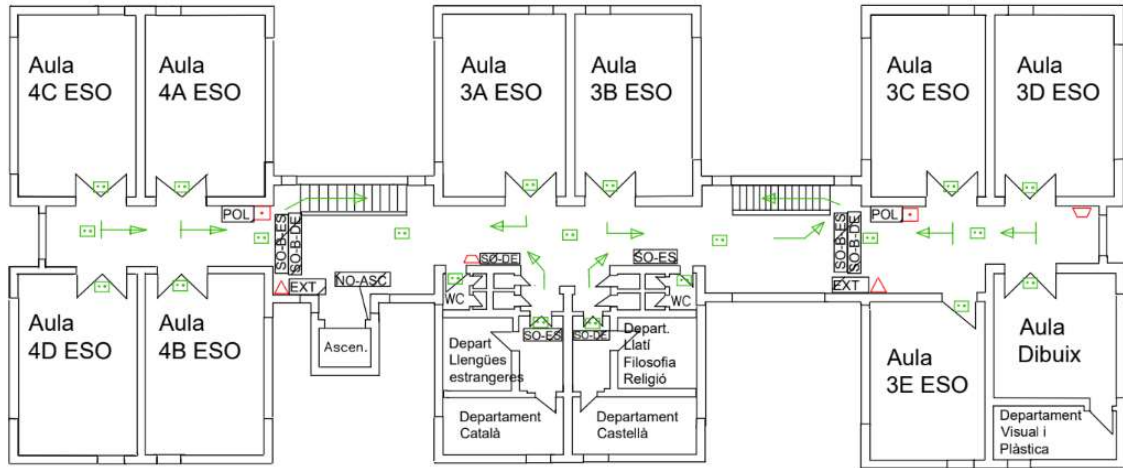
Aula 4C ESO

Aula 4A ESO

Aula 3A ESO

Aula 3B ESO

Aula 3C ESO

Aula 3D ESO

POL

SO-B-ES

SO-B-DE

EXT

NO-ASC

Ascen.

SØ-DE

WC

SO-ES

SO-ES

SO-DE

WC

POL

SO-B-ES

SO-B-DE

EXT

Aula 4D ESO

Aula 4B ESO

Depart Llengües estrangeres

Depart. Llatí Filosofia Religió

Departament Català

Departament Castellà

Aula 3E ESO

Aula Dibuix

Departament Visual i Plàstica